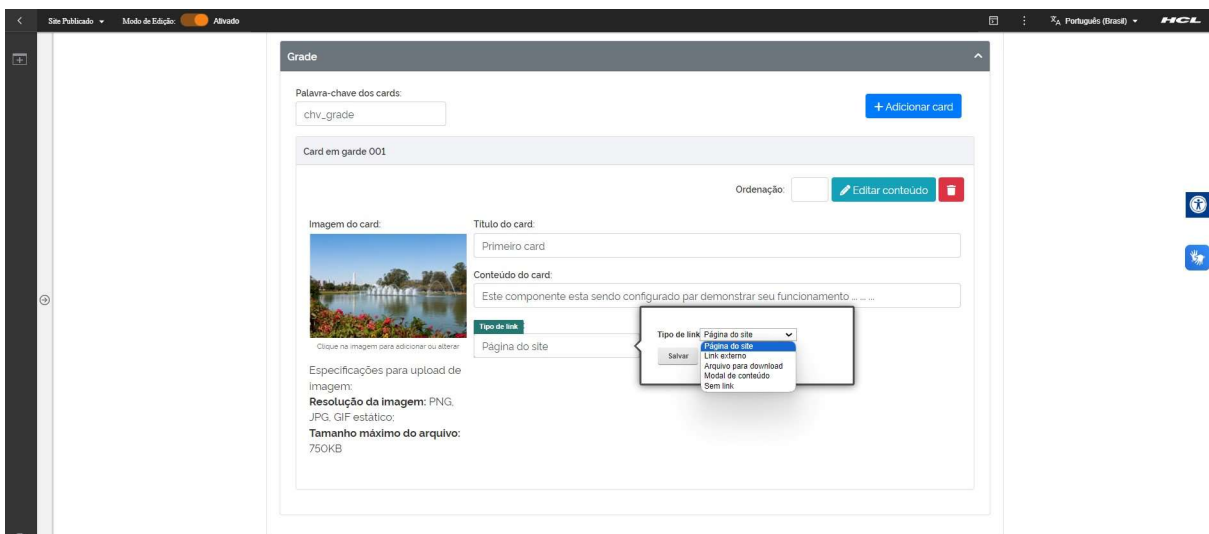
Site Publicado ▾ Modo de Edição: Ativado

Português (Brasil) ▾ HCL

Grade

Palavra-chave dos cards:

chv_grade

+ Adicionar card

Card em garde 001

Ordenação:

Editar conteúdo

Imagem do card:

Clique na imagem para adicionar ou alterar

Especificações para upload de imagem:
**Resolução da imagem:** PNG, JPG, GIF estático;
**Tamanho máximo do arquivo:** 750KB

Título do card:

Primeiro card

Conteúdo do card:

Este componente esta sendo configurado par demonstrar seu funcionamento ... ... ...

Tipo de link

Página do site

Tipo de link Página do site

Salvar

Página do site
Link externo
Arquivo para download
Modal de conteúdo
Sem link